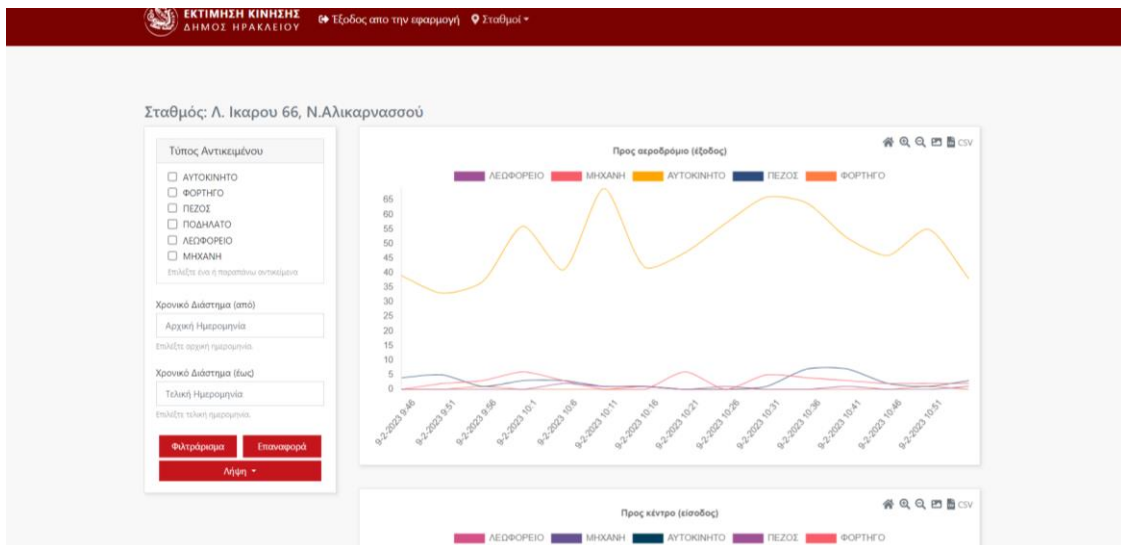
ΕΚΤΙΜΗΣΗ ΚΙΝΗΣΗΣ
ΔΗΜΟΣ ΗΡΑΚΛΕΙΟΥ

Έξοδος απο την εφαρμογή
Σταθμοί

Σταθμός: Λ. Ικαρου 66, Ν.Αλικαρνασσού

Τύπος Αντικειμένου

ΑΥΤΟΚΙΝΗΤΟ
ΦΟΡΤΗΓΟ
ΠΕΖΟΣ
ΠΟΔΗΛΑΤΟ
ΛΕΩΦΟΡΕΙΟ
ΜΗΧΑΝΗ

Επιλέξτε ένα ή παραπάνω αντικείμενα

Χρονικό Διάστημα (από)
Αρχική Ημερομηνία
Επιλέξτε αρχική ημερομηνία.

Χρονικό Διάστημα (έως)
Τελική Ημερομηνία
Επιλέξτε τελική ημερομηνία.

Φιλτράρισμα
Επαναφορά
Λήψη

Προς αεροδρόμιο (έξοδος)

CSV

ΛΕΩΦΟΡΕΙΟ ΜΗΧΑΝΗ ΑΥΤΟΚΙΝΗΤΟ ΠΕΖΟΣ ΦΟΡΤΗΓΟ

65
60
55
50
45
40
35
30
25
20
15
10
5
0

9-2-2023 9:46
9-2-2023 9:51
9-2-2023 9:56
9-2-2023 10:1
9-2-2023 10:6
9-2-2023 10:11
9-2-2023 10:16
9-2-2023 10:21
9-2-2023 10:26
9-2-2023 10:31
9-2-2023 10:36
9-2-2023 10:41
9-2-2023 10:46
9-2-2023 10:51

Προς κέντρο (είσοδος)

CSV

ΛΕΩΦΟΡΕΙΟ ΜΗΧΑΝΗ ΑΥΤΟΚΙΝΗΤΟ ΠΕΖΟΣ ΦΟΡΤΗΓΟ